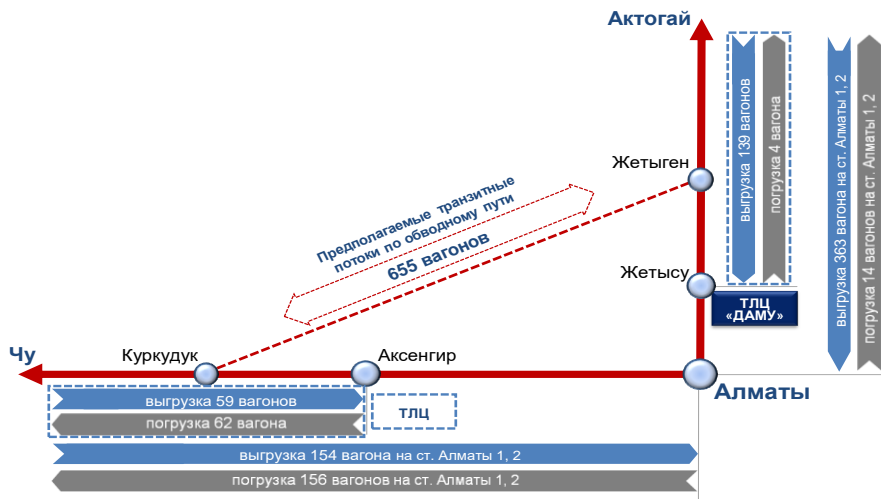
Актогай

выгрузка 139 вагонов

погрузка 4 вагона

выгрузка 363 вагона на ст. Алматы 1, 2

погрузка 14 вагонов на ст. Алматы 1, 2

Жетыген

Предполагаемые транзитные потоки по обводному пути
655 вагонов

Жетысу

ТЛЦ «ДАМУ»

Чу

Куркудук

Аксенгир

Алматы

выгрузка 59 вагонов

погрузка 62 вагона

ТЛЦ

выгрузка 154 вагона на ст. Алматы 1, 2

погрузка 156 вагонов на ст. Алматы 1, 2